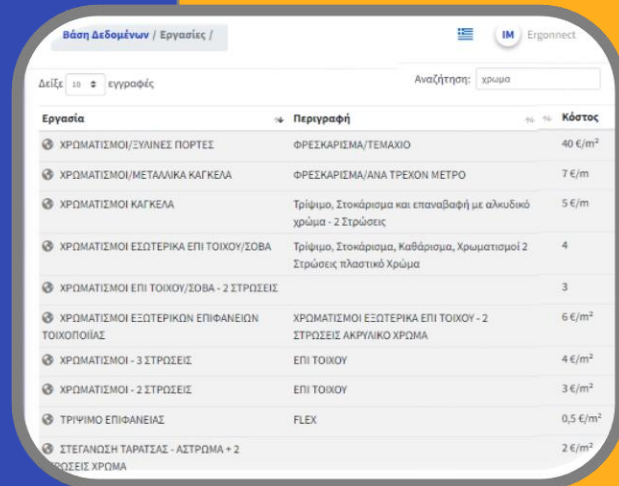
Βάση Δεδομένων / Εργασίες /

IM Ergonnect

Δείξε 10 εγγραφές

Αναζήτηση: χρωμα

| Εργασία | Περιγραφή | Κόστος |
|---|---|---|
| ΧΡΩΜΑΤΙΣΜΟΙ/ΞΥΛΙΝΕΣ ΠΟΡΤΕΣ | ΦΡΕΣΚΑΡΙΣΜΑ/ΤΕΜΑΧΙΟ | 40 €/m$^2$ |
| ΧΡΩΜΑΤΙΣΜΟΙ/ΜΕΤΑΛΛΙΚΑ ΚΑΓΚΕΛΑ | ΦΡΕΣΚΑΡΙΣΜΑ/ΑΝΑ ΤΡΕΧΟΝ ΜΕΤΡΟ | 7 €/m |
| ΧΡΩΜΑΤΙΣΜΟΙ ΚΑΓΚΕΛΑ | Τρίψιμο, Στοκάρισμα και επαναβαφή με αλκυδικό χρώμα - 2 Στρώσεις | 5 €/m |
| ΧΡΩΜΑΤΙΣΜΟΙ ΕΣΩΤΕΡΙΚΑ ΕΠΙ ΤΟΙΧΟΥ/ΣΟΒΑ | Τρίψιμο, Στοκάρισμα, Καθάρισμα, Χρωματισμοί 2 Στρώσεις πλαστικό Χρώμα | 4 |
| ΧΡΩΜΑΤΙΣΜΟΙ ΕΠΙ ΤΟΙΧΟΥ/ΣΟΒΑ - 2 ΣΤΡΩΣΕΙΣ | | 3 |
| ΧΡΩΜΑΤΙΣΜΟΙ ΕΞΩΤΕΡΙΚΩΝ ΕΠΙΦΑΝΕΙΩΝ ΤΟΙΧΟΠΟΙΙΑΣ | ΧΡΩΜΑΤΙΣΜΟΙ ΕΞΩΤΕΡΙΚΑ ΕΠΙ ΤΟΙΧΟΥ - 2 ΣΤΡΩΣΕΙΣ ΑΚΡΥΛΙΚΟ ΧΡΩΜΑ | 6 €/m$^2$ |
| ΧΡΩΜΑΤΙΣΜΟΙ - 3 ΣΤΡΩΣΕΙΣ | ΕΠΙ ΤΟΙΧΟΥ | 4 €/m$^2$ |
| ΧΡΩΜΑΤΙΣΜΟΙ - 2 ΣΤΡΩΣΕΙΣ | ΕΠΙ ΤΟΙΧΟΥ | 3 €/m$^2$ |
| ΤΡΙΨΙΜΟ ΕΠΙΦΑΝΕΙΑΣ | FLEX | 0,5 €/m$^2$ |
| ΣΤΕΓΑΝΩΣΗ ΤΑΡΑΤΣΑΣ - ΑΣΤΡΩΜΑ + 2 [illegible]ΡΩΣΕΙΣ ΧΡΩΜΑ | | 2 €/m$^2$ |